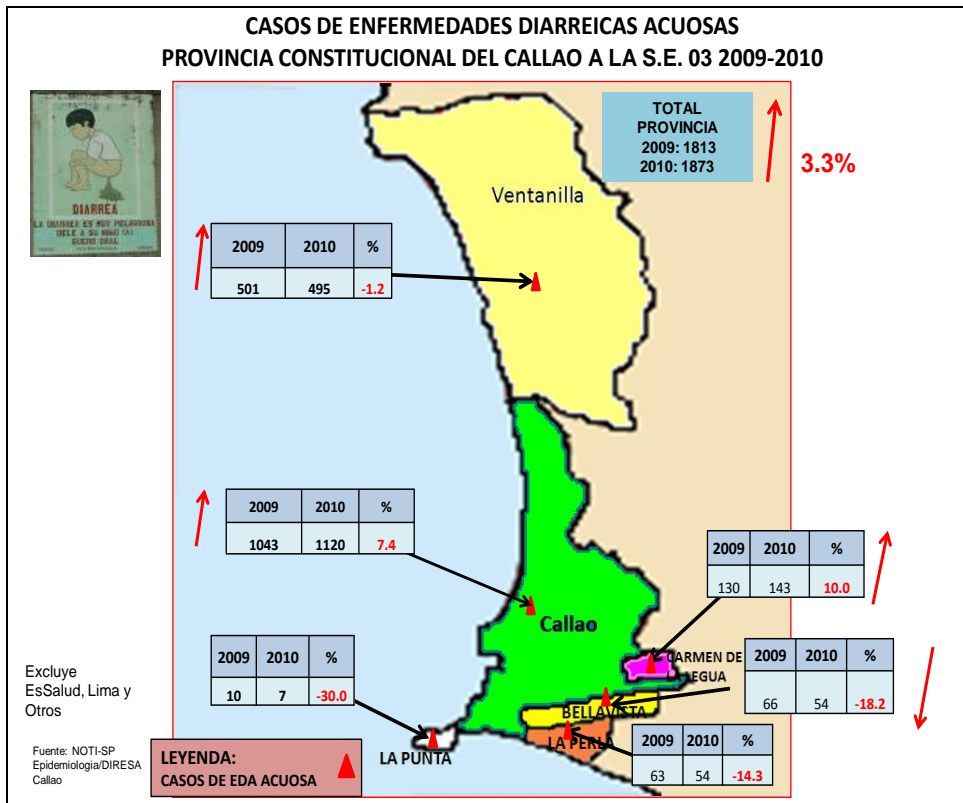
CASOS DE ENFERMEDADES DIARREICAS ACUOSAS
PROVINCIA CONSTITUCIONAL DEL CALLAO A LA S.E. 03 2009-2010

DIARREA
LA DIARREA ES MUY PELIGROSA
DELE A SU NIÑO(A)
SUERO ORAL

TOTAL PROVINCIA
2009: 1813
2010: 1873

3.3%

Ventanilla

| 2009 | 2010 | % |
|---|---|---|
| 501 | 495 | -1.2 |

| 2009 | 2010 | % |
|---|---|---|
| 1043 | 1120 | 7.4 |

| 2009 | 2010 | % |
|---|---|---|
| 130 | 143 | 10.0 |

Callao

CARMEN DE LEGUA

| 2009 | 2010 | % |
|---|---|---|
| 66 | 54 | -18.2 |

| 2009 | 2010 | % |
|---|---|---|
| 10 | 7 | -30.0 |

BELLAVISTA

LA PERLA

| 2009 | 2010 | % |
|---|---|---|
| 63 | 54 | -14.3 |

LA PUNTA

Excluye EsSalud, Lima y Otros

Fuente: NOTI-SP Epidemiologia/DIRESA Callao

LEYENDA:
CASOS DE EDA ACUOSA